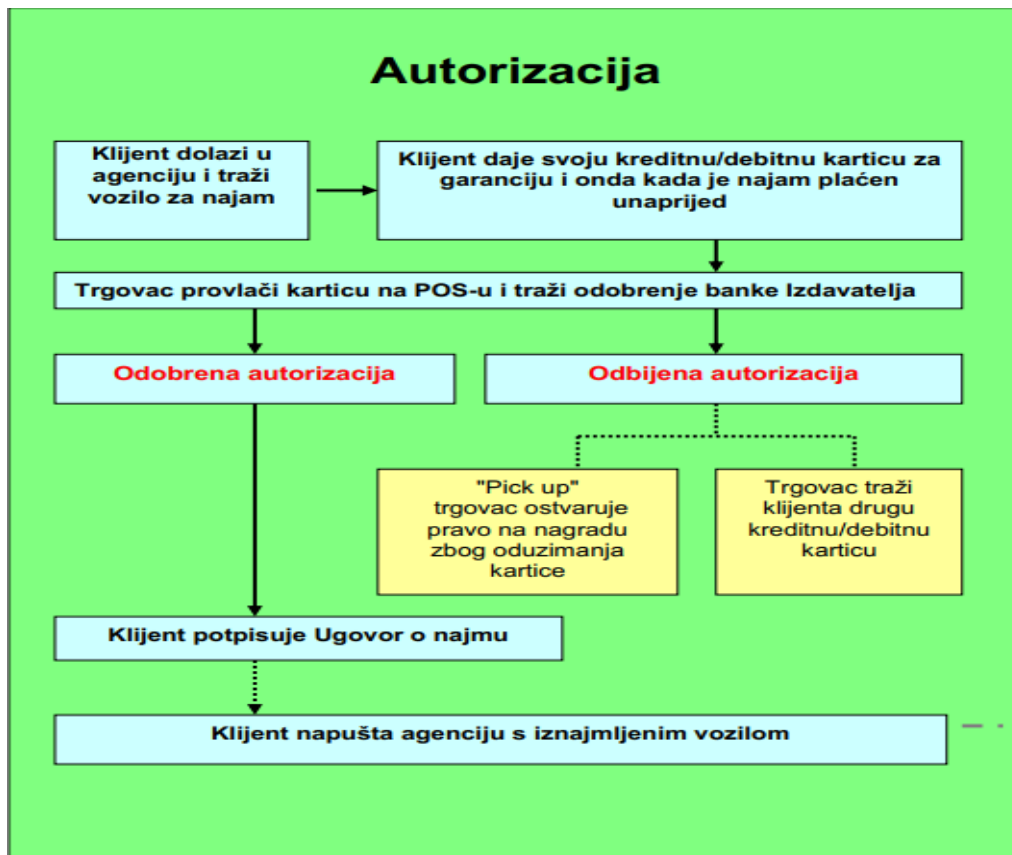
Autorizacija

Klijent dolazi u agenciju i traži vozilo za najam

Klijent daje svoju kreditnu/debitnu karticu za garanciju i onda kada je najam plaćen unaprijed

Trgovac provlači karticu na POS-u i traži odobrenje banke Izdavatelja

Odobrena autorizacija

Odbijena autorizacija

"Pick up" trgovac ostvaruje pravo na nagradu zbog oduzimanja kartice

Trgovac traži klijenta drugu kreditnu/debitnu karticu

Klijent potpisuje Ugovor o najmu

Klijent napušta agenciju s iznajmljenim vozilom